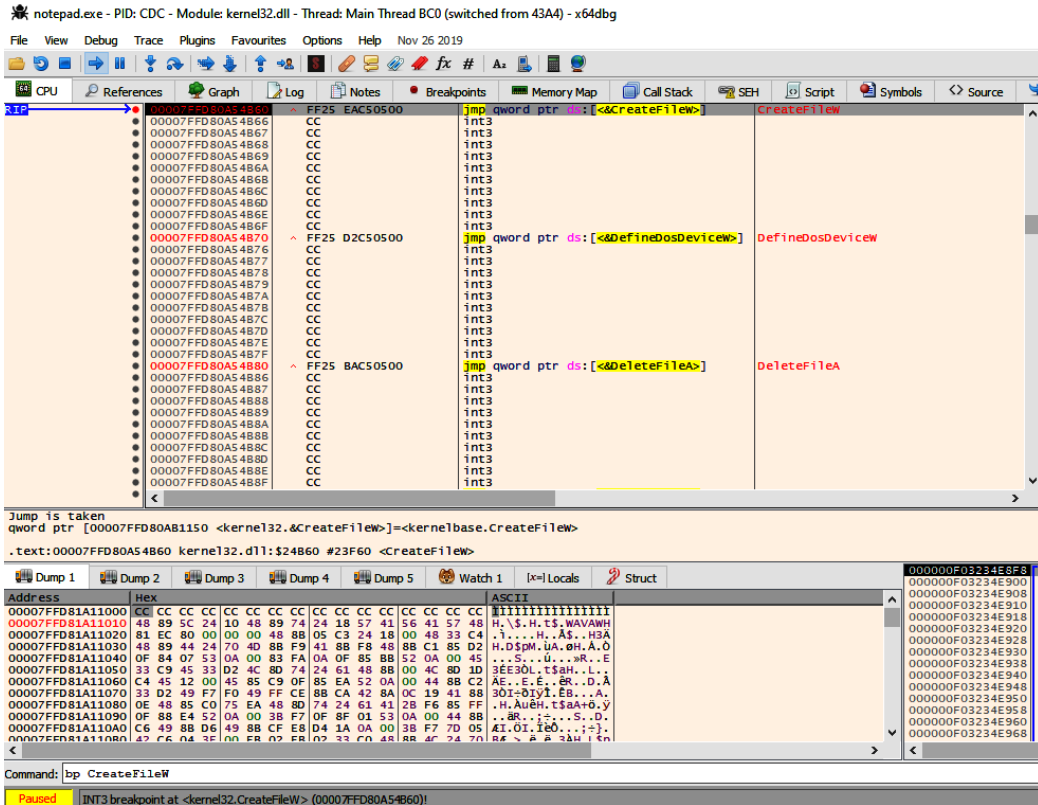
notepad.exe - PID: CDC - Module: kernel32.dll - Thread: Main Thread BC0 (switched from 43A4) - x64dbg

File View Debug Trace Plugins Favourites Options Help Nov 26 2019

CPU References Graph Log Notes Breakpoints Memory Map Call Stack SEH Script Symbols Source

RIP

| | | | |
|---|---|---|---|
| 00007FFD80A54B60 | FF25 EAC50500 | jmp qword ptr ds:[<&CreateFileW>] | CreateFileW |
| 00007FFD80A54B66 | CC | int3 | |
| 00007FFD80A54B67 | CC | int3 | |
| 00007FFD80A54B68 | CC | int3 | |
| 00007FFD80A54B69 | CC | int3 | |
| 00007FFD80A54B6A | CC | int3 | |
| 00007FFD80A54B6B | CC | int3 | |
| 00007FFD80A54B6C | CC | int3 | |
| 00007FFD80A54B6D | CC | int3 | |
| 00007FFD80A54B6E | CC | int3 | |
| 00007FFD80A54B6F | CC | int3 | |
| 00007FFD80A54B70 | FF25 D2C50500 | jmp qword ptr ds:[<&DefineDosDeviceW>] | DefineDosDeviceW |
| 00007FFD80A54B76 | CC | int3 | |
| 00007FFD80A54B77 | CC | int3 | |
| 00007FFD80A54B78 | CC | int3 | |
| 00007FFD80A54B79 | CC | int3 | |
| 00007FFD80A54B7A | CC | int3 | |
| 00007FFD80A54B7B | CC | int3 | |
| 00007FFD80A54B7C | CC | int3 | |
| 00007FFD80A54B7D | CC | int3 | |
| 00007FFD80A54B7E | CC | int3 | |
| 00007FFD80A54B7F | CC | int3 | |
| 00007FFD80A54B80 | FF25 BAC50500 | jmp qword ptr ds:[<&DeleteFileA>] | DeleteFileA |
| 00007FFD80A54B86 | CC | int3 | |
| 00007FFD80A54B87 | CC | int3 | |
| 00007FFD80A54B88 | CC | int3 | |
| 00007FFD80A54B89 | CC | int3 | |
| 00007FFD80A54B8A | CC | int3 | |
| 00007FFD80A54B8B | CC | int3 | |
| 00007FFD80A54B8C | CC | int3 | |
| 00007FFD80A54B8D | CC | int3 | |
| 00007FFD80A54B8E | CC | int3 | |
| 00007FFD80A54B8F | CC | int3 | |

Jump is taken
qword ptr [00007FFD80AB1150 <kernel32.&CreateFileW>]=<kernelbase.CreateFileW>

.text:00007FFD80A54B60 kernel32.dll:$24B60 #23F60 <CreateFileW>

Dump 1 Dump 2 Dump 3 Dump 4 Dump 5 Watch 1 [x=] Locals Struct

| Address | Hex | ASCII |
|---|---|---|
| 00007FFD81A11000 | CC CC CC CC CC CC CC CC CC CC CC CC CC CC CC CC | ÌÌÌÌÌÌÌÌÌÌÌÌÌÌÌÌ |
| 00007FFD81A11010 | 48 89 5C 24 10 48 89 74 24 18 57 41 56 41 57 48 | H.\$.H.t$.WAVAWH |
| 00007FFD81A11020 | 81 EC 80 00 00 00 48 8B 05 C3 24 18 00 48 33 C4 | .ì....H..Ã$..H3Ä |
| 00007FFD81A11030 | 48 89 44 24 70 4D 8B F9 41 8B F8 48 8B C1 85 D2 | H.D$pM.ùA.øH.Á.Ò |
| 00007FFD81A11040 | 0F 84 07 53 0A 00 83 FA 0A 0F 85 BB 52 0A 00 45 | ...S...ú...»R..E |
| 00007FFD81A11050 | 33 C9 45 33 D2 4C 8D 74 24 61 48 8B 00 4C 8D 1D | 3ÉE3ÒL.t$aH..L.. |
| 00007FFD81A11060 | C4 45 12 00 45 85 C9 0F 85 EA 52 0A 00 44 8B C2 | ÄE..E.É..êR..D.Â |
| 00007FFD81A11070 | 33 D2 49 F7 F0 49 FF CE 8B CA 42 8A 0C 19 41 88 | 3ÒI÷ðIÿÎ.ÊB...A. |
| 00007FFD81A11080 | 0E 48 85 C0 75 EA 48 8D 74 24 61 41 2B F6 85 FF | .H.ÀuêH.t$aA+ö.ÿ |
| 00007FFD81A11090 | 0F 88 E4 52 0A 00 3B F7 0F 8F 01 53 0A 00 44 8B | ..äR..;÷...S..D. |
| 00007FFD81A110A0 | C6 49 8B D6 49 8B CF E8 D4 1A 0A 00 3B F7 7D 05 | ÆI.ÖI.Ïèô...;÷}. |

000000F03234E8F8
000000F03234E900
000000F03234E908
000000F03234E910
000000F03234E918
000000F03234E920
000000F03234E928
000000F03234E930
000000F03234E938
000000F03234E940
000000F03234E948
000000F03234E950
000000F03234E958
000000F03234E960
000000F03234E968

Command: bp CreateFileW

Paused INT3 breakpoint at <kernel32.CreateFileW> (00007FFD80A54B60)!